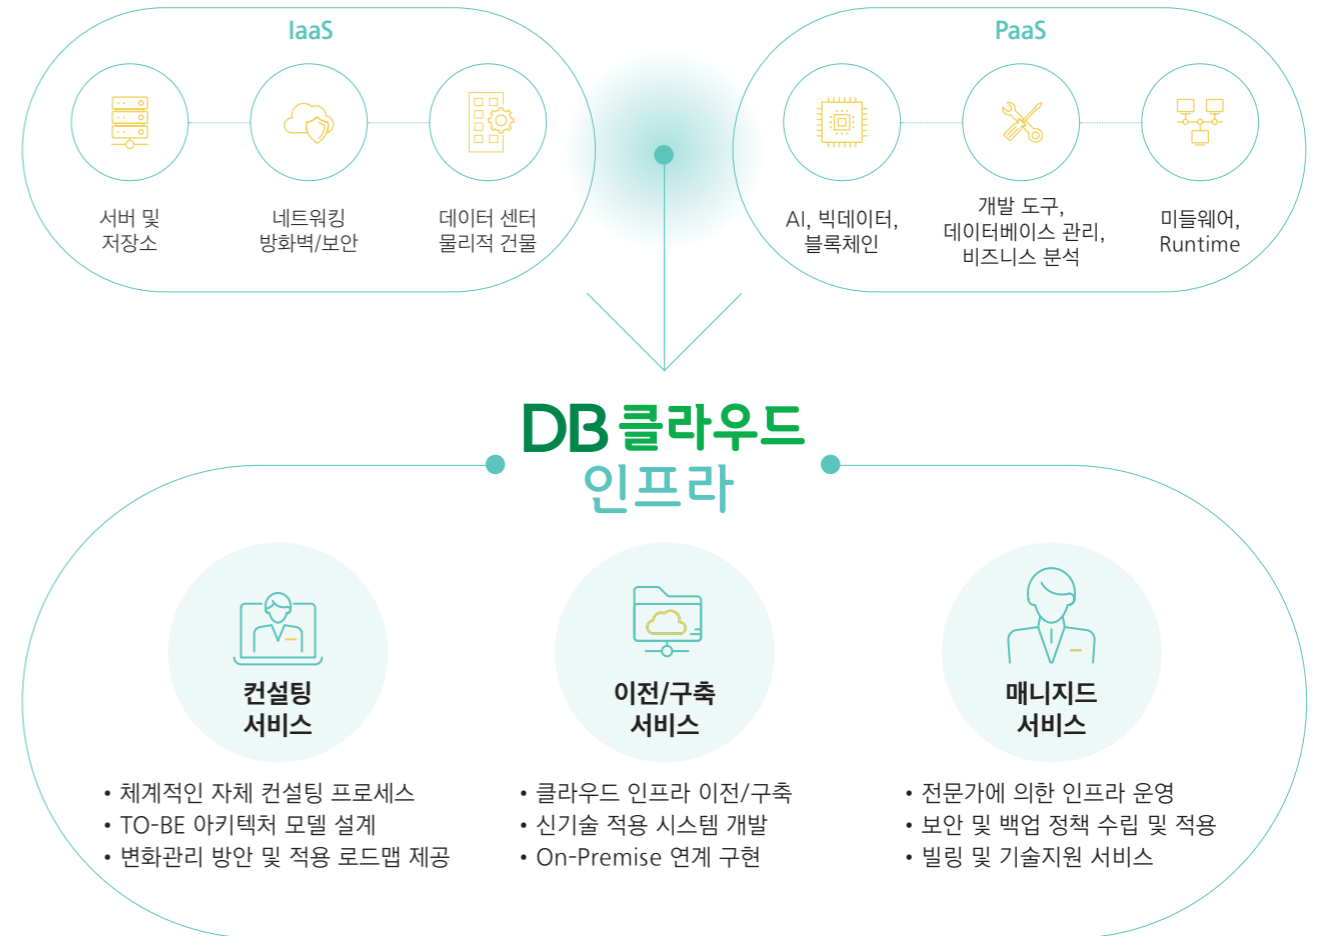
IaaS

서버 및 저장소

네트워킹 방화벽/보안

데이터 센터 물리적 건물

PaaS

AI, 빅데이터, 블록체인

개발 도구, 데이터베이스 관리, 비즈니스 분석

미들웨어, Runtime

DB 클라우드 인프라

컨설팅 서비스

• 체계적인 자체 컨설팅 프로세스
• TO-BE 아키텍처 모델 설계
• 변화관리 방안 및 적용 로드맵 제공

이전/구축 서비스

• 클라우드 인프라 이전/구축
• 신기술 적용 시스템 개발
• On-Premise 연계 구현

매니지드 서비스

• 전문가에 의한 인프라 운영
• 보안 및 백업 정책 수립 및 적용
• 빌링 및 기술지원 서비스